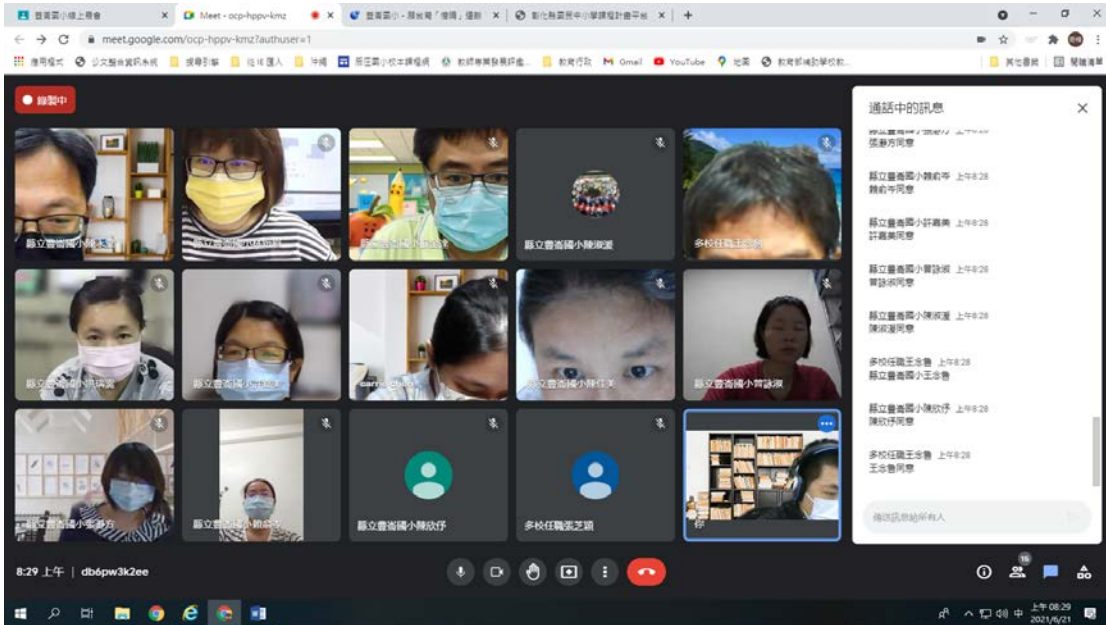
豐崙國小線上晨會 × Meet - ocp-hppv-kmz × 豐崙國小 - 居家篇「優視」... × 彰化縣國民中小學課程計畫平台 × +

meet.google.com/ocp-hppv-kmz?authuser=1

應用程式 公文整合資訊系統 搜尋引擎 從IE匯入 沖繩 縣立國小校本課程網 教師專業發展評鑑... 教育行政 Gmail YouTube 地圖 教育部補助學校軟... 其他書籤 閱讀清單

錄製中

縣立豐崙國小陳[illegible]
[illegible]
縣立豐崙國小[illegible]
縣立豐崙國小陳淑媛
多校任職王念魯
縣立豐崙國小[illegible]
縣立豐崙國小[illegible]
carrie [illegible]
縣立豐崙國小陳佳美
縣立豐崙國小曾詠淑
縣立豐崙國小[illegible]
縣立豐崙國小賴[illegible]
縣立豐崙國小陳欣抒
多校任職張芝穎
你

通話中的訊息

縣立豐崙國小張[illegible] 上午8:28
張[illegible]同意

縣立豐崙國小賴俞岑 上午8:28
賴俞岑同意

縣立豐崙國小許嘉美 上午8:28
許嘉美同意

縣立豐崙國小曾詠淑 上午8:28
曾詠淑同意

縣立豐崙國小陳淑媛 上午8:28
陳淑媛同意

多校任職王念魯 上午8:28
縣立豐崙國小王念魯

縣立豐崙國小陳欣抒 上午8:28
陳欣抒同意

多校任職王念魯 上午8:28
王念魯同意

傳送訊息給所有人

8:29 上午 | db6pw3k2ee

15

上午 08:29
2021/6/21